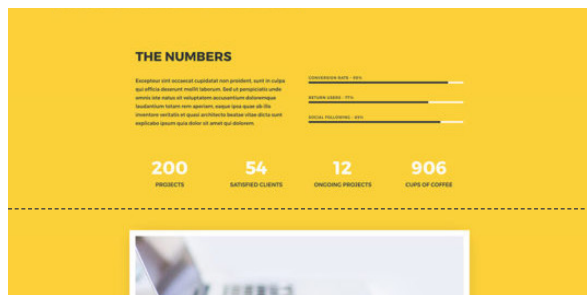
THE NUMBERS

Excepteur sint occaecat cupidatat non proident, sunt in culpa qui officia deserunt mollit laborum. Sed ut perspiciatis unde omnis iste natus sit voluptatem accusantium doloremque laudantium totam rem aperiam, eaque ipsa quae ab illo inventore veritatis et quasi architecto beatae vitae dicta sunt explicabo ipsum quia dolor sit amet quia dolor.

CONVERSION RATE - 90%

RETURN USERS - 75%

SOCIAL FOLLOWING - 85%

200
PROJECTS

54
SATISFIED CLIENTS

12
ONGOING PROJECTS

906
CUPS OF COFFEE